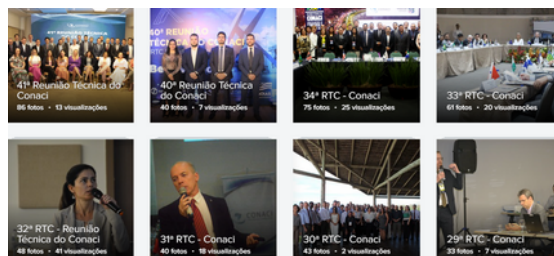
41ª Reunião Técnica do Conaci
86 fotos • 13 visualizações

40ª Reunião Técnica do Conaci
40 fotos • 7 visualizações

34ª RTC - Conaci
75 fotos • 25 visualizações

33ª RTC - Conaci
61 fotos • 20 visualizações

32ª RTC - Reunião Técnica do Conaci
48 fotos • 41 visualizações

31ª RTC - Conaci
40 fotos • 18 visualizações

30ª RTC - Conaci
43 fotos • 2 visualizações

29ª RTC - Conaci
33 fotos • 7 visualizações